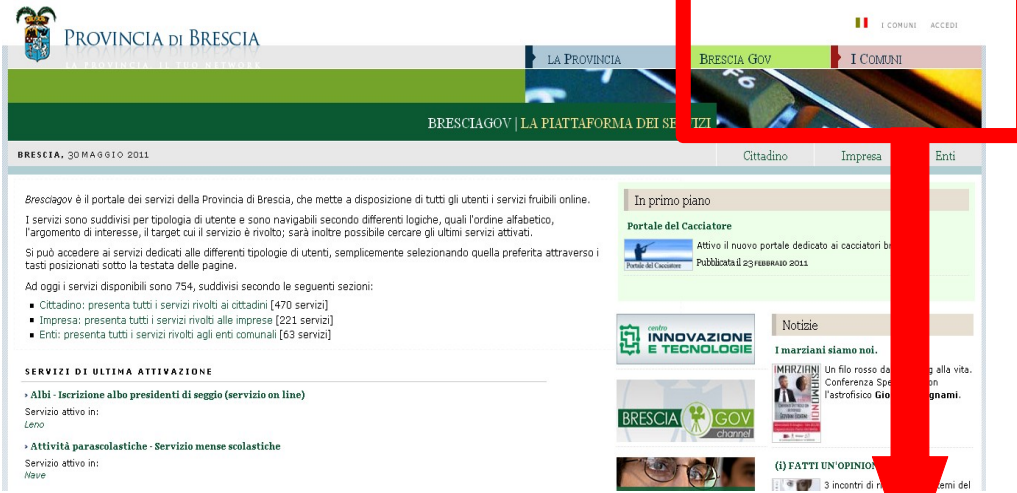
PROVINCIA DI BRESCIA
LA PROVINCIA, IL TUO NETWORK

I COMUNI ACCEDI

LA PROVINCIA
BRESCIA GOV
I COMUNI

BRESCIAGOV | LA PIATTAFORMA DEI SERVIZI

BRESCIA, 30 MAGGIO 2011

Cittadino Impresa Enti

Bresciagov è il portale dei servizi della Provincia di Brescia, che mette a disposizione di tutti gli utenti i servizi fruibili online.

I servizi sono suddivisi per tipologia di utente e sono navigabili secondo differenti logiche, quali l'ordine alfabetico, l'argomento di interesse, il target cui il servizio è rivolto; sarà inoltre possibile cercare gli ultimi servizi attivati.

Si può accedere ai servizi dedicati alle differenti tipologie di utenti, semplicemente selezionando quella preferita attraverso i tasti posizionati sotto la testata delle pagine.

Ad oggi i servizi disponibili sono 754, suddivisi secondo le seguenti sezioni:
- Cittadino: presenta tutti i servizi rivolti ai cittadini [470 servizi]
- Impresa: presenta tutti i servizi rivolti alle imprese [221 servizi]
- Enti: presenta tutti i servizi rivolti agli enti comunali [63 servizi]

SERVIZI DI ULTIMA ATTIVAZIONE

› Albi - Iscrizione albo presidenti di seggio (servizio on line)
Servizio attivo in:
Leno

› Attività parascolastiche - Servizio mense scolastiche
Servizio attivo in:
Nave

In primo piano

Portale del Cacciatore
Portale del Cacciatore
Attivo il nuovo portale dedicato ai cacciatori b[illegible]
Pubblicata il 23 FEBBRAIO 2011

centro INNOVAZIONE E TECNOLOGIE

BRESCIA GOV channel

Notizie

I marziani siamo noi.
MARZIANI SIAMO NOI
Un filo rosso da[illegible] alla vita. Conferenza Spe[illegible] l'astrofisico Gio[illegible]gnami.

(i) FATTI UN'OPINIO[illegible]
3 incontri di r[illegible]temi del